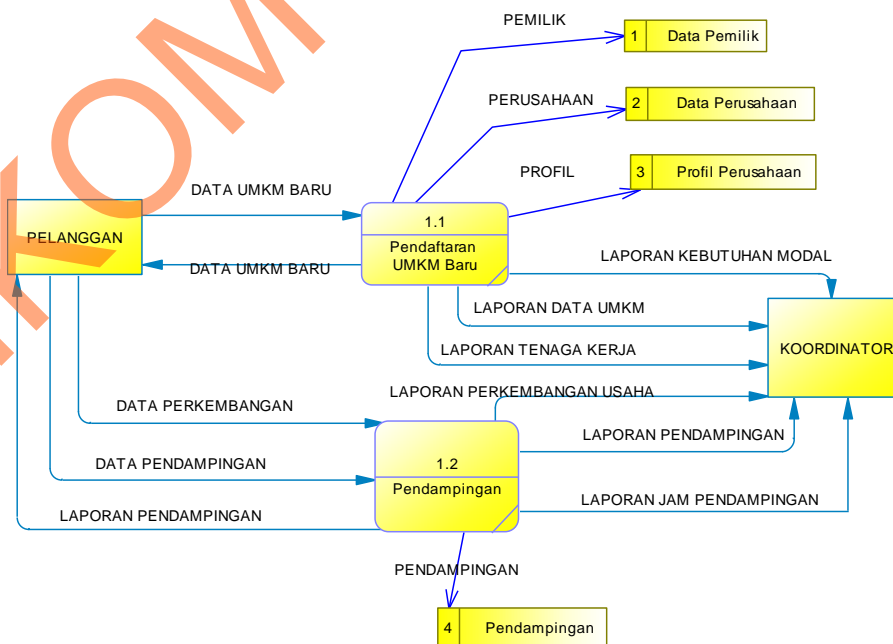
PEMILIK

1 Data Pemilik

PERUSAHAAN

2 Data Perusahaan

PROFIL

3 Profil Perusahaan

DATA UMKM BARU

PELANGGAN

1.1
Pendaftaran UMKM Baru

DATA UMKM BARU

LAPORAN KEBUTUHAN MODAL

LAPORAN DATA UMKM

KOORDINATOR

LAPORAN TENAGA KERJA

LAPORAN PERKEMBANGAN USAHA

DATA PERKEMBANGAN

LAPORAN PENDAMPINGAN

DATA PENDAMPINGAN

1.2
Pendampingan

LAPORAN JAM PENDAMPINGAN

LAPORAN PENDAMPINGAN

PENDAMPINGAN

4 Pendampingan